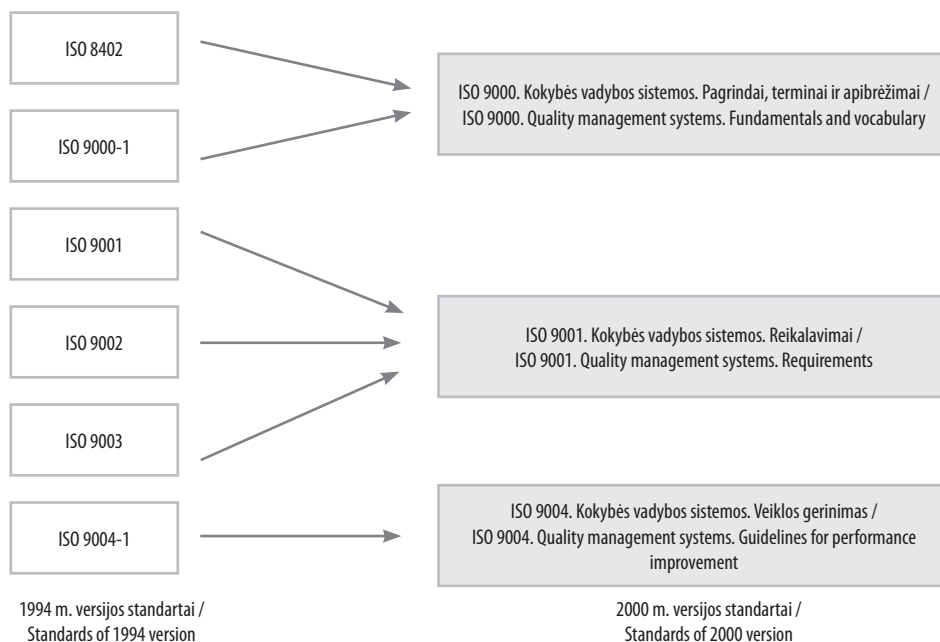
ISO 8402

ISO 9000-1

ISO 9001

ISO 9002

ISO 9003

ISO 9004-1

ISO 9000. Kokybės vadybos sistemos. Pagrindai, terminai ir apibrėžimai / ISO 9000. Quality management systems. Fundamentals and vocabulary

ISO 9001. Kokybės vadybos sistemos. Reikalavimai / ISO 9001. Quality management systems. Requirements

ISO 9004. Kokybės vadybos sistemos. Veiklos gerinimas / ISO 9004. Quality management systems. Guidelines for performance improvement

1994 m. versijos standartai / Standards of 1994 version

2000 m. versijos standartai / Standards of 2000 version